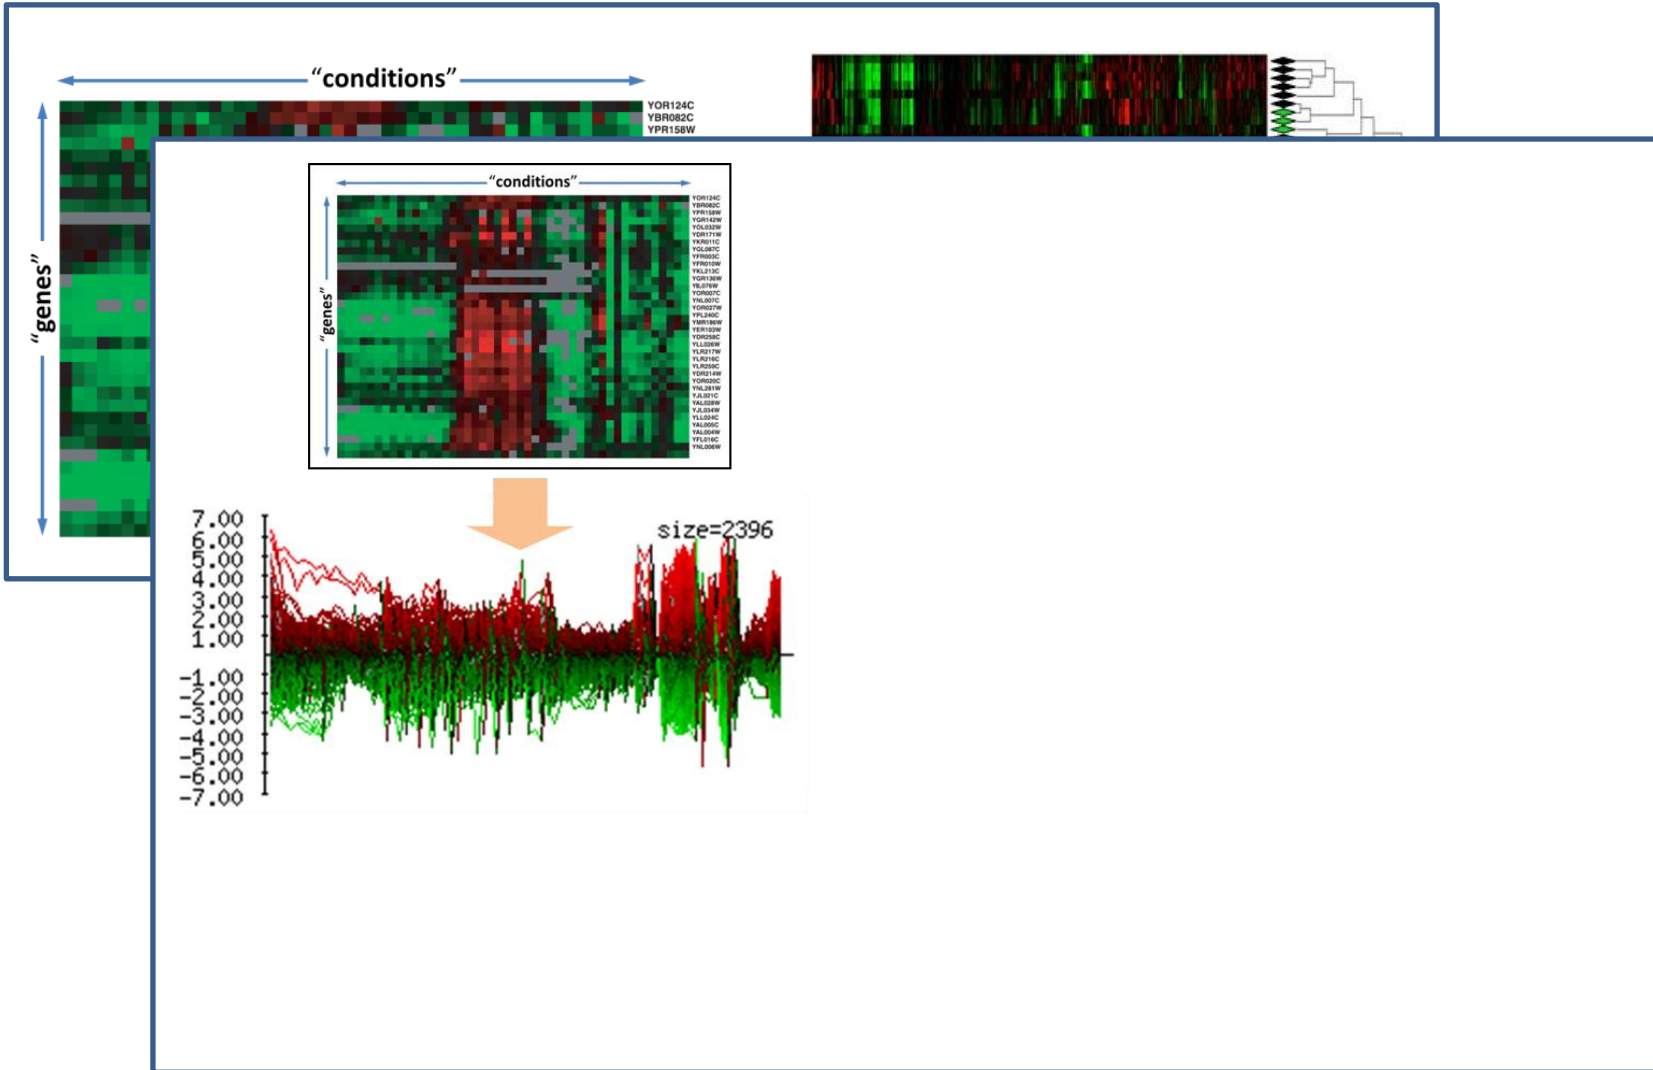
"conditions"
"genes"
YOR124C
YBR082C
YPR158W

"conditions"
"genes"
YOR124C
YBR082C
YPR158W
YGR142W
YOL032W
YDR171W
YKR011C
YGL087C
YFR003C
YFR010W
YKL213C
YGR136W
YBL076W
YOR007C
YNL007C
YOR027W
YPL240C
YMR186W
YER103W
YDR258C
YLL026W
YLR217W
YLR216C
YLR259C
YDR214W
YOR020C
YNL281W
YJL021C
YAL028W
YJL034W
YLL024C
YAL005C
YAL004W
YFL016C
YNL006W

7.00
6.00
5.00
4.00
3.00
2.00
1.00
-1.00
-2.00
-3.00
-4.00
-5.00
-6.00
-7.00
size=2396